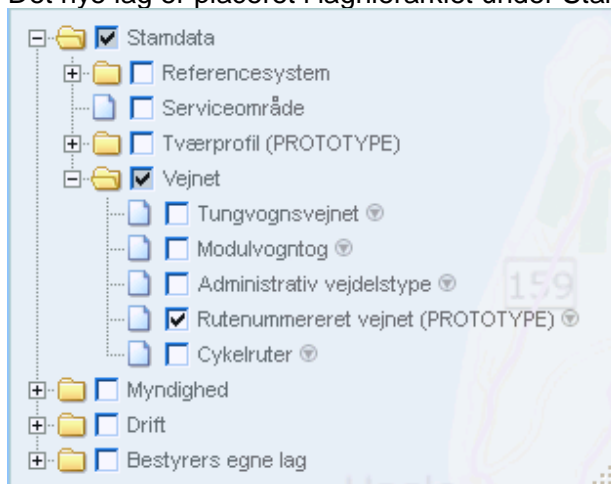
Det nye lag er placeret i laghierarkiet under Stamdata

Stamdata
Referencesystem
Serviceområde
Tværprofil (PROTOTYPE)
Vejnet
Tungvognsvejnet
Modulvogntog
Administrativ vejdelstype
Rutenummereret vejnet (PROTOTYPE)
Cykelruter
Myndighed
Drift
Bestyrers egne lag

159